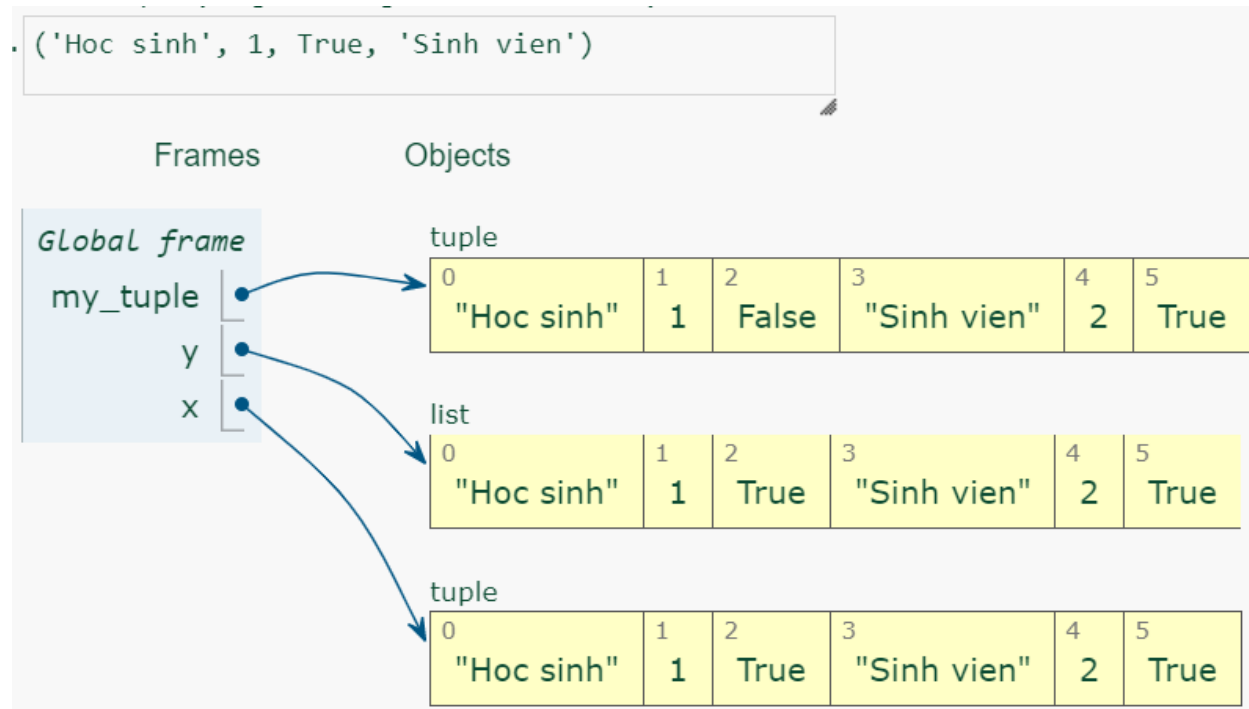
. ('Hoc sinh', 1, True, 'Sinh vien')

Frames Objects

Global frame
my_tuple
y
x

tuple

| 0 | 1 | 2 | 3 | 4 | 5 |
|---|---|---|---|---|---|
| "Hoc sinh" | 1 | False | "Sinh vien" | 2 | True |

list

| 0 | 1 | 2 | 3 | 4 | 5 |
|---|---|---|---|---|---|
| "Hoc sinh" | 1 | True | "Sinh vien" | 2 | True |

tuple

| 0 | 1 | 2 | 3 | 4 | 5 |
|---|---|---|---|---|---|
| "Hoc sinh" | 1 | True | "Sinh vien" | 2 | True |